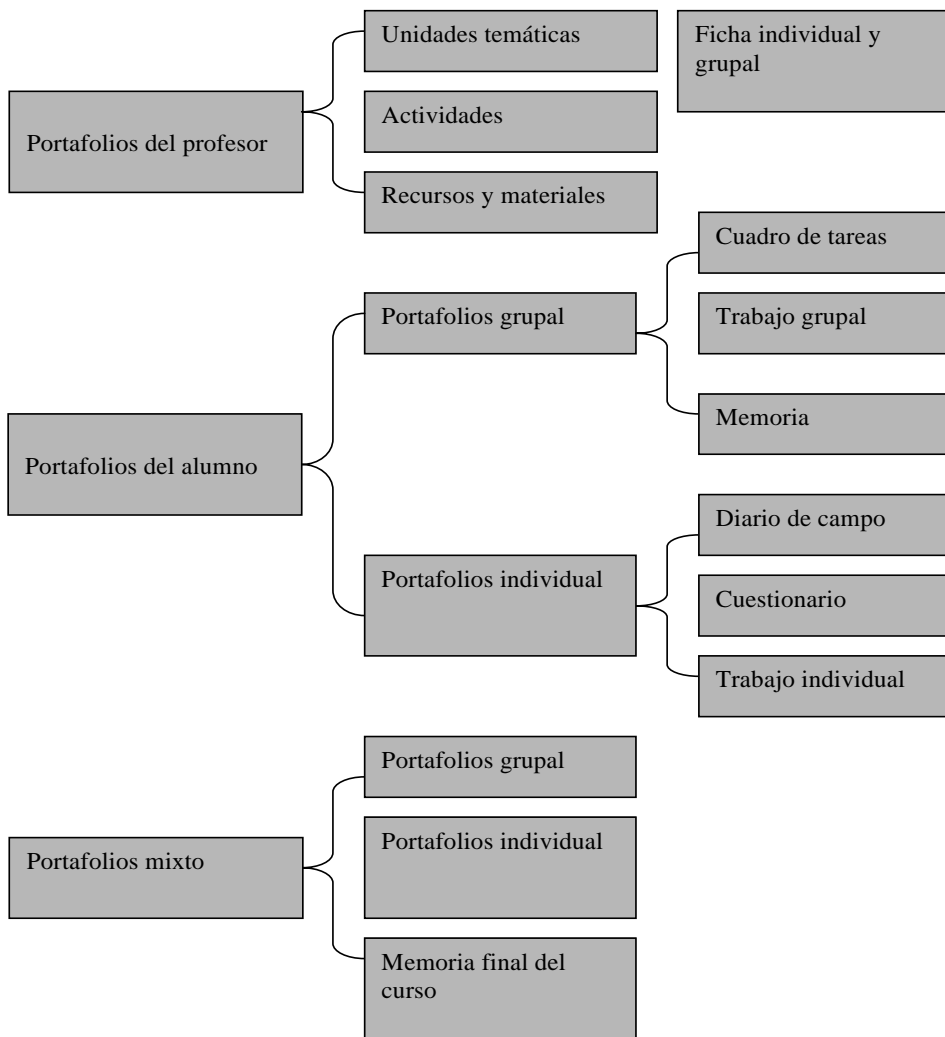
Portafolios del profesor

Unidades temáticas

Actividades

Recursos y materiales

Ficha individual y grupal

Portafolios del alumno

Portafolios grupal

Cuadro de tareas

Trabajo grupal

Memoria

Portafolios individual

Diario de campo

Cuestionario

Trabajo individual

Portafolios mixto

Portafolios grupal

Portafolios individual

Memoria final del curso